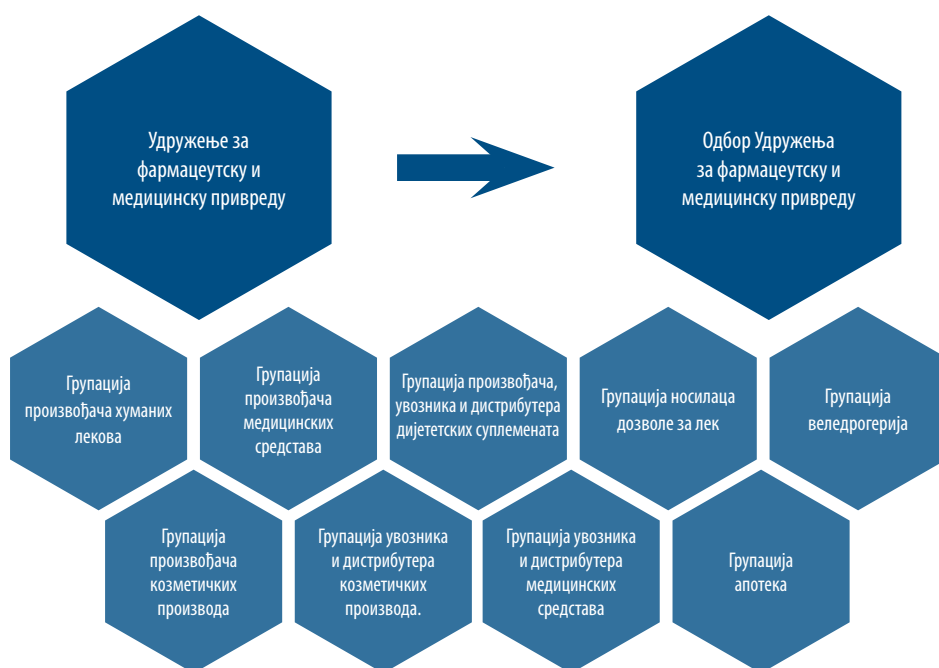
Удружење за фармацеутску и медицинску привреду

Одбор Удружења за фармацеутску и медицинску привреду

Групација произвођача хуманих лекова

Групација произвођача медицинских средстава

Групација произвођача, увозника и дистрибутера дијететских суплемената

Групација носилаца дозволе за лек

Групација веледрогерија

Групација произвођача козметичких производа

Групација увозника и дистрибутера козметичких производа.

Групација увозника и дистрибутера медицинских средстава

Групација апотека